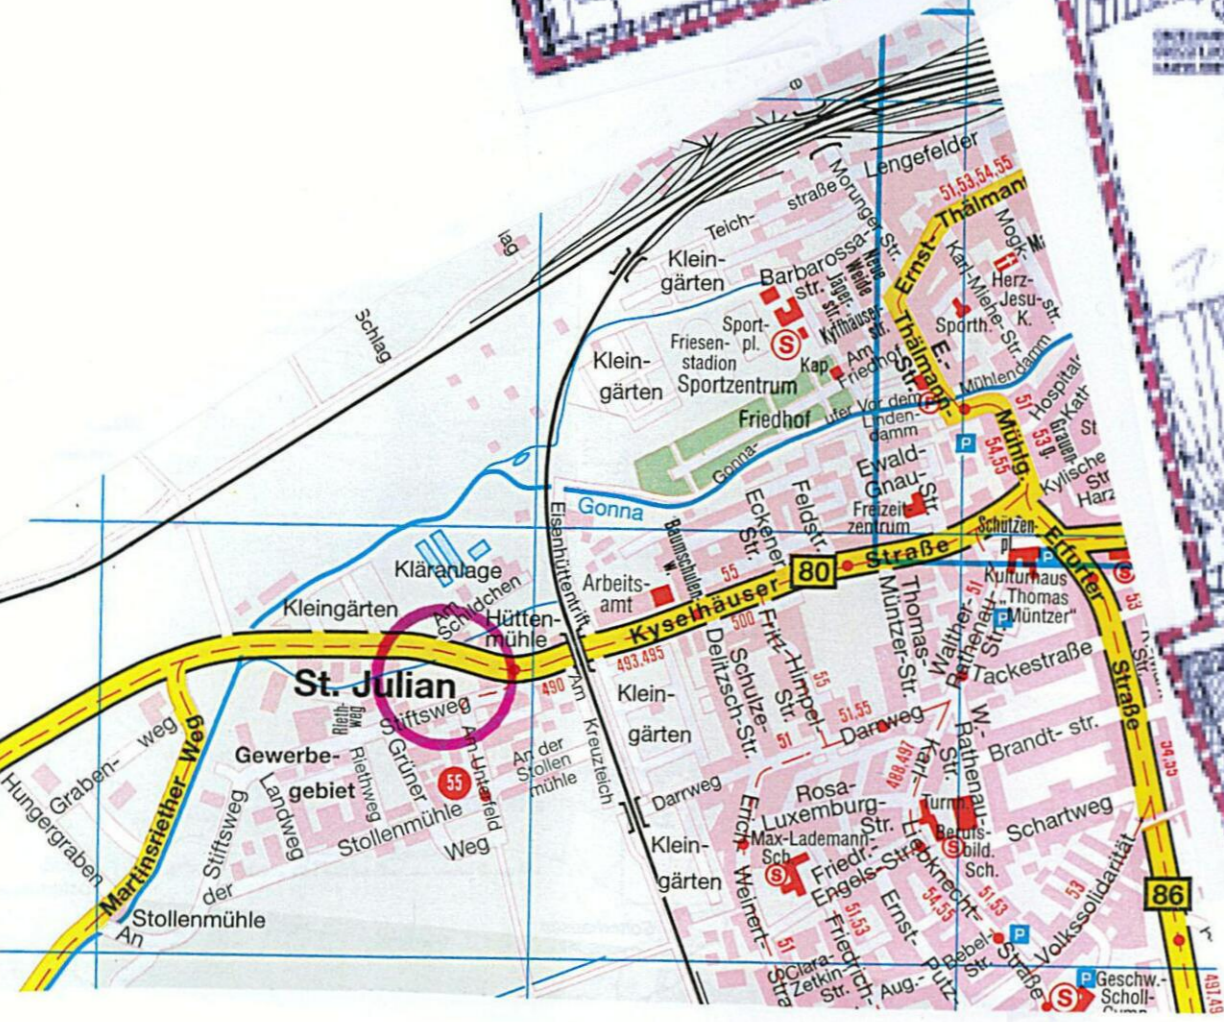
Lengefelder
51,53,54,55
Ernst-Thälmann
Teich-
straße
Morunger Str.
Klein-
gärten
Barbarossa-
str.
Jäger-
str.
Weide
Kyffhäuser-
str.
Karl-Meine-Str.
Mogk-
str.
Herz-
Jesu-
K.
Sport-
pl.
Friesen-
stadion
Sportzentrum
Kap.
Am
Friedhof
Neue
Sporth.
Klein-
gärten
Friedhof
Ufer Vor dem
Linden-
damm
Mühlendamm
Thälmann-
Str.
E.
Hospital
Kath.
Graue
St
Kylische
Str.
Harz
Mühlg.
54,55
51
53
schlag
lag
Gonna
Gonna-
Ewald-
Gnau-
Str.
Freizeit-
zentrum
Schützen-
pl.
Erfurter
Eisenhüttentrift
Baumschulenw.
Eckener
Str.
Feldstr.
Arbeits-
amt
55
80
Straße
Kulturhaus
„Thomas
Müntzer"
Kläranlage
Am
Schlädchen
Kleingärten
Hütten-
mühle
Kyselhäuser
500
493,495
Fritz-Himpel-
Str.
Schulze-
Delitzsch-Str.
Thomas-
Müntzer-Str.
Walther-
Rathenau-
Str.
Tackestraße
53
Straße
St. Julian
490
Am
Kreuzteich
Klein-
gärten
55
51,55
Darrweg
51
W.-
Rathenau-
Str.
Brandt- str.
Riethweg
Stiftsweg
Grüner
Am Unterfeld
An der
Stollen
mühle
Graben-
weg
Martinsriether Weg
Gewerbe-
gebiet
Landweg
Riethweg
55
Stollenmühle
Weg
Darrweg
Hungergraben
Stiftsweg
der
Stollenmühle
An
Klein-
gärten
Erich-Weinert-Str.
Rosa-
Luxemburg-
Str.
Max-Lademann-
Sch.
Friedr.-
Engels-Str.
Karl-
Liebknecht-
488,497
Turnh.
Berufs-
bild.
Sch.
Schartweg
51,53
54,55
51,53
Ernst-
Putz-
Str.
Clara-
Zetkin-
Str.
Friedrich-
Aug.-
Bebel-
Str.
Straße
Volkssolidarität
53
86
Geschw.-
Scholl-
Gymn.
51